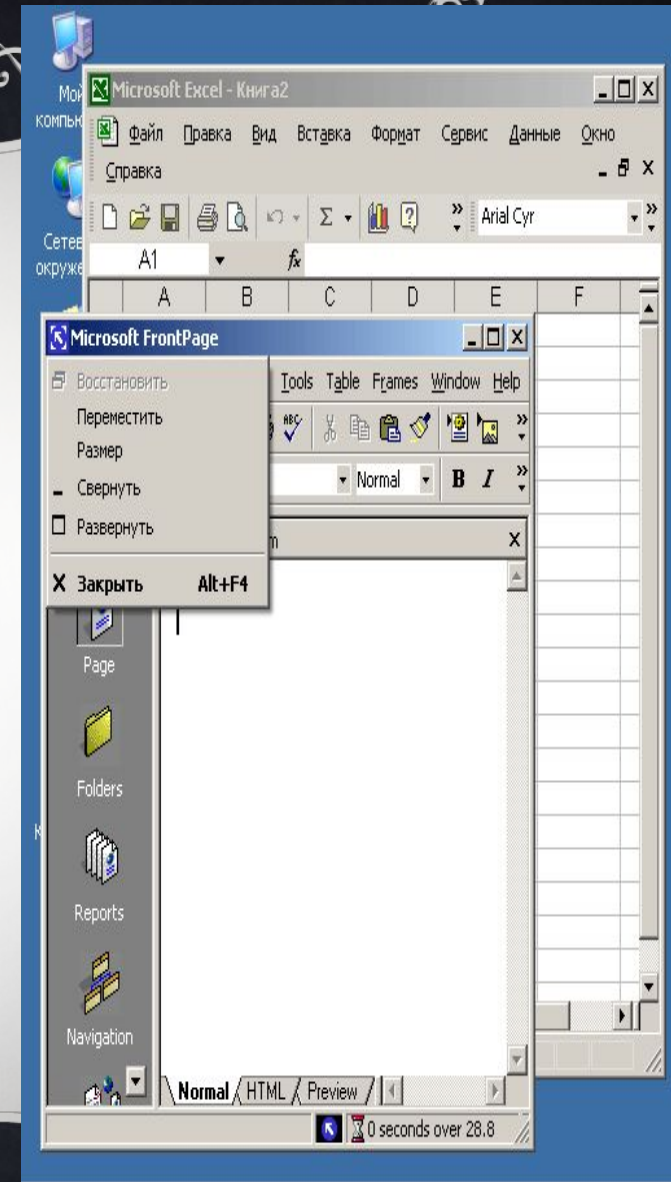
Мой компью

Сетев окруже

К

Microsoft Excel - Книга2

Файл Правка Вид Вставка Формат Сервис Данные Окно Справка

Arial Cyr

A1

fx

| A | B | C | D | E | F |
|---|---|---|---|---|---|

Microsoft FrontPage

Восстановить
Переместить
Размер
Свернуть
Развернуть
Закрыть Alt+F4

Tools Table Frames Window Help

Normal B I

m

Page

Folders

Reports

Navigation

Normal HTML Preview

0 seconds over 28.8